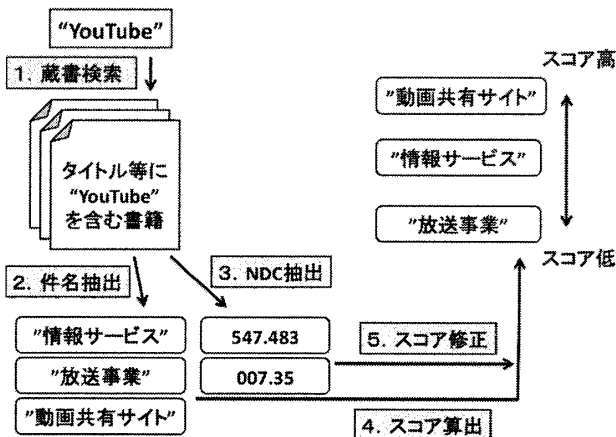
"YouTube"

1. 蔵書検索

タイトル等に "YouTube" を含む書籍

2. 件名抽出

3. NDC抽出

"情報サービス"

547.483

"放送事業"

007.35

"動画共有サイト"

5. スコア修正

4. スコア算出

スコア高

"動画共有サイト"

"情報サービス"

"放送事業"

スコア低